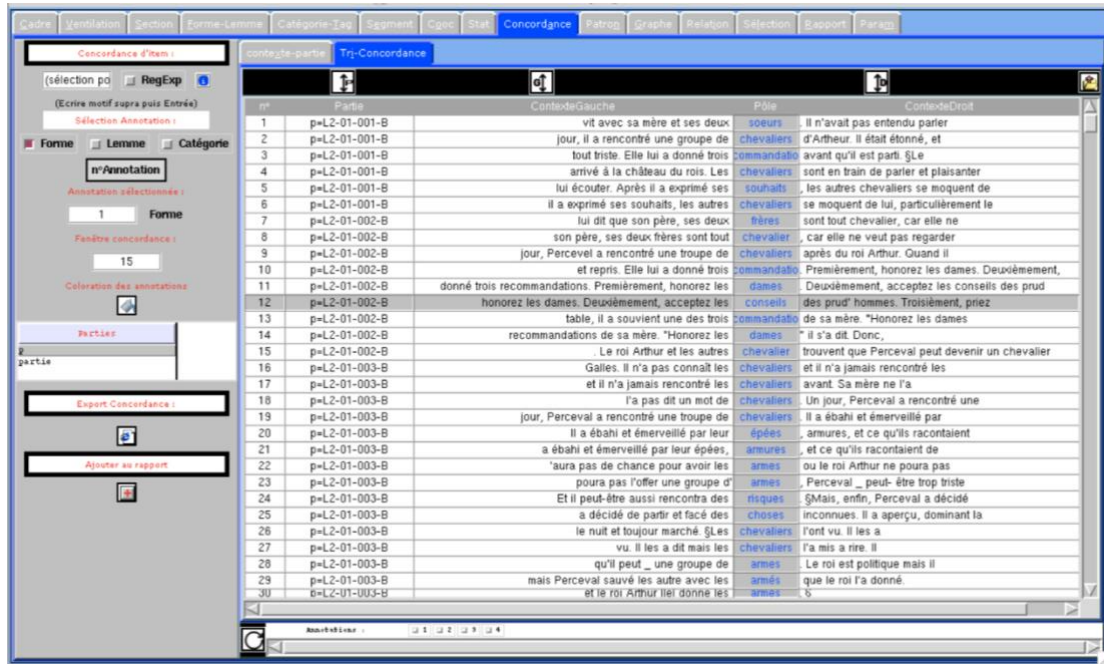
Cadre | Ventilation | Section | Forme-Lemme | Catégorie-Tag | Segment | Cooc | Stat | Concordance | Patron | Graphe | Relation | Sélection | Rapport | Param

Concordance d'item :
(sélection po | RegExp
(Ecrire motif supra puis Entrée)
Sélection Annotation :
Forme | Lemme | Catégorie
n°Annotation
Annotation sélectionnée :
1 Forme
Fenêtre concordance :
15
Coloration des annotations
Parties
p
partie
Export Concordance :
Ajouter au rapport

contexte-partie | Tri-Concordance

| n° | Partie | ContexteGauche | Pôle | ContexteDroit |
|---|---|---|---|---|
| 1 | p=L2-01-001-B | vit avec sa mère et ses deux | soeurs | . Il n'avait pas entendu parler |
| 2 | p=L2-01-001-B | jour, il a rencontré une groupe de | chevaliers | d'Artheur. Il était étonné, et |
| 3 | p=L2-01-001-B | tout triste. Elle lui a donné trois | commandatio | avant qu'il est parti. §Le |
| 4 | p=L2-01-001-B | arrivé à la château du rois. Les | chevaliers | sont en train de parler et plaisanter |
| 5 | p=L2-01-001-B | lui écouter. Après il a exprimé ses | souhaits | , les autres chevaliers se moquent de |
| 6 | p=L2-01-001-B | il a exprimé ses souhaits, les autres | chevaliers | se moquent de lui, particulièrement le |
| 7 | p=L2-01-002-B | lui dit que son père, ses deux | frères | sont tout chevalier, car elle ne |
| 8 | p=L2-01-002-B | son père, ses deux frères sont tout | chevalier | , car elle ne veut pas regarder |
| 9 | p=L2-01-002-B | jour, Percevel a rencontré une troupe de | chevaliers | après du roi Arthur. Quand il |
| 10 | p=L2-01-002-B | et repris. Elle lui a donné trois | commandatio | . Premièrement, honorez les dames. Deuxièmement, |
| 11 | p=L2-01-002-B | donné trois recommandations. Premièrement, honorez les | dames | . Deuxièmement, acceptez les conseils des prud |
| 12 | p=L2-01-002-B | honorez les dames. Deuxièmement, acceptez les | conseils | des prud' hommes. Troisièment, priez |
| 13 | p=L2-01-002-B | table, il a souvient une des trois | commandatio | de sa mère. "Honorez les dames |
| 14 | p=L2-01-002-B | recommandations de sa mère. "Honorez les | dames | " il s'a dit. Donc, |
| 15 | p=L2-01-002-B | . Le roi Arthur et les autres | chevalier | trouvent que Perceval peut devenir un chevalier |
| 16 | p=L2-01-003-B | Galles. Il n'a pas connaît les | chevaliers | et il n'a jamais rencontré les |
| 17 | p=L2-01-003-B | et il n'a jamais rencontré les | chevaliers | avant. Sa mère ne l'a |
| 18 | p=L2-01-003-B | l'a pas dit un mot de | chevaliers | . Un jour, Perceval a rencontré une |
| 19 | p=L2-01-003-B | jour, Perceval a rencontré une troupe de | chevaliers | . Il a ébahi et émerveillé par |
| 20 | p=L2-01-003-B | Il a ébahi et émerveillé par leur | épées | , armures, et ce qu'ils racontaient |
| 21 | p=L2-01-003-B | a ébahi et émerveillé par leur épées, | armures | , et ce qu'ils racontaient de |
| 22 | p=L2-01-003-B | 'aura pas de chance pour avoir les | armes | ou le roi Arthur ne poura pas |
| 23 | p=L2-01-003-B | poura pas l'offer une groupe d' | armes | , Perceval _ peut- être trop triste |
| 24 | p=L2-01-003-B | Et il peut-être aussi rencontra des | risques | §Mais, enfin, Perceval a décidé |
| 25 | p=L2-01-003-B | a décidé de partir et facé des | choses | inconnues. Il a aperçu, dominant la |
| 26 | p=L2-01-003-B | le nuit et toujour marché. §Les | chevaliers | l'ont vu. Il les a |
| 27 | p=L2-01-003-B | vu. Il les a dit mais les | chevaliers | l'a mis a rire. Il |
| 28 | p=L2-01-003-B | qu'il peut _ une groupe de | armes | . Le roi est politique mais il |
| 29 | p=L2-01-003-B | mais Perceval sauvé les autre avec les | armés | que le roi l'a donné. |
| 30 | p=L2-01-003-B | et le roi Arthur llel donne les | armes | 6 |

Annotations : 1 2 3 4